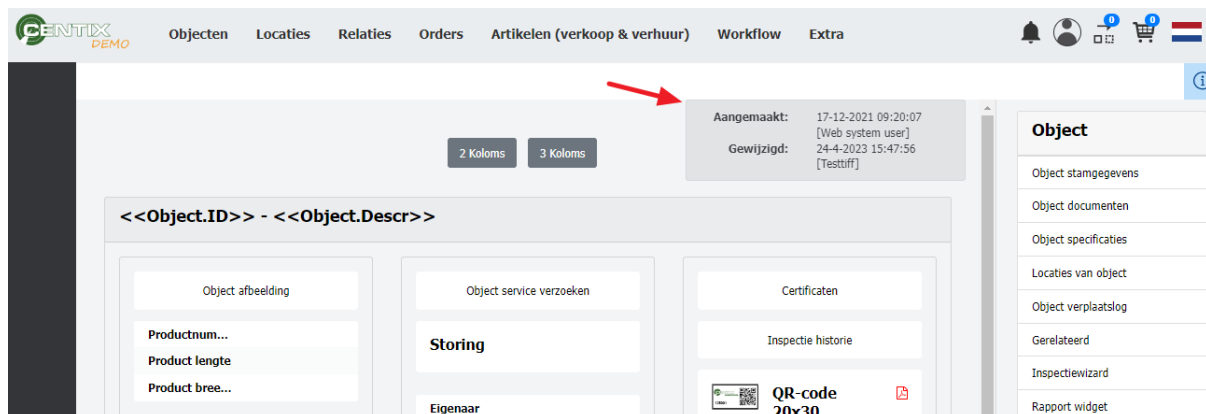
CENTIX DEMO

Objecten Locaties Relaties Orders Artikelen (verkoop & verhuur) Workflow Extra

0 0

Aangemaakt: 17-12-2021 09:20:07 [Web system user]
Gewijzigd: 24-4-2023 15:47:56 [Testtiff]

2 Koloms 3 Koloms

<<Object.ID>> - <<Object.Descr>>

Object afbeelding

Productnum...
Product lengte
Product bree...

Object service verzoeken

Storing

Eigenaar

Certificaten

Inspectie historie

QR-code 20x30

Object

Object stamgegevens
Object documenten
Object specificaties
Locaties van object
Object verplaatslog
Gerelateerd
Inspectiewizard
Rapport widget